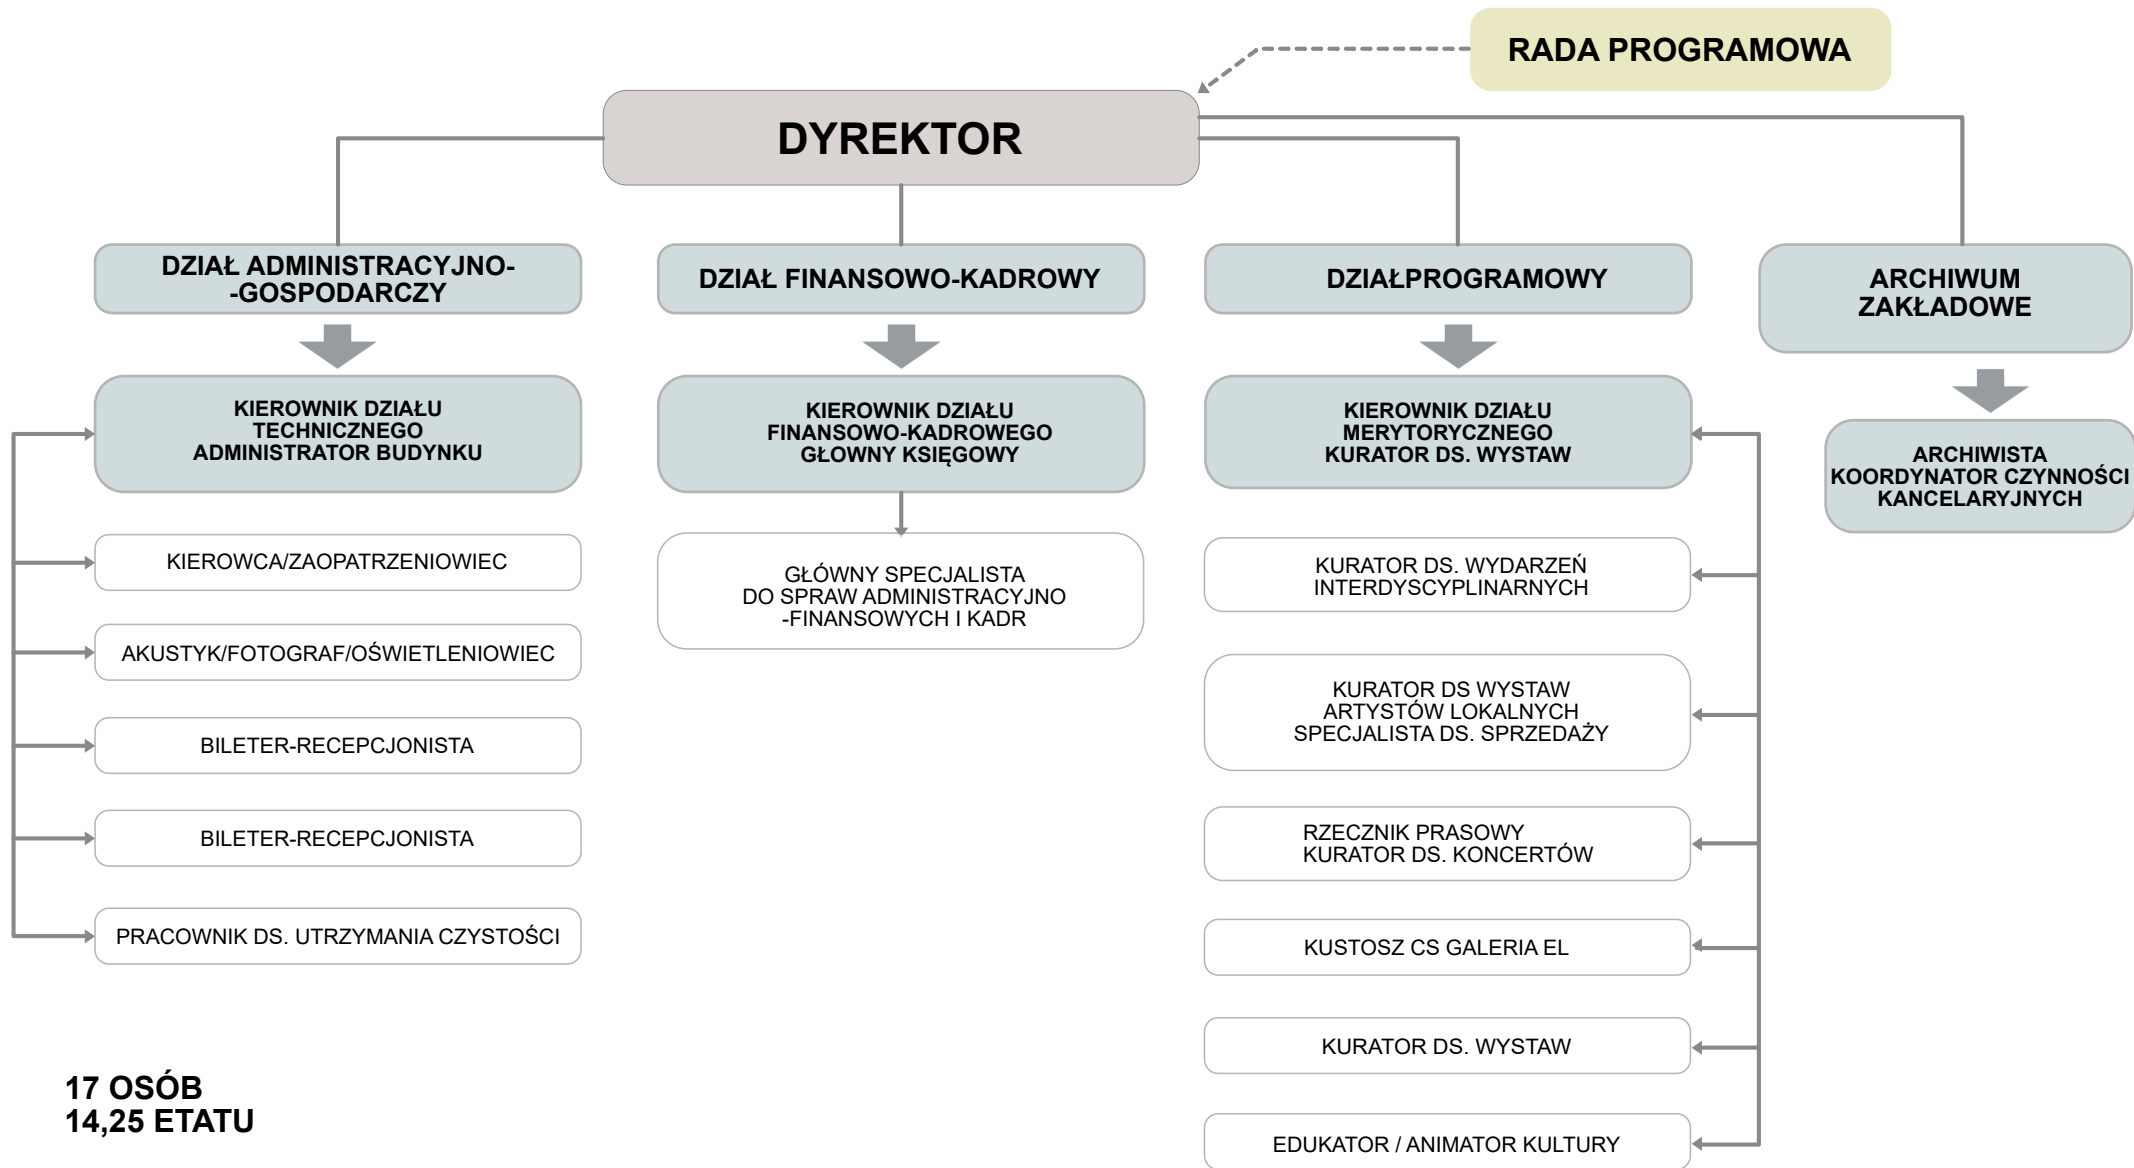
RADA PROGRAMOWA

DYREKTOR

DZIAŁ ADMINISTRACYJNO-
-GOSPODARCZY

DZIAŁ FINANSOWO-KADROWY

DZIAŁPROGRAMOWY

ARCHIWUM
ZAKŁADOWE

KIEROWNIK DZIAŁU
TECHNICZNEGO
ADMINISTRATOR BUDYNKU

KIEROWNIK DZIAŁU
FINANSOWO-KADROWEGO
GŁOWNY KSIĘGOWY

KIEROWNIK DZIAŁU
MERYTORYCZNEGO
KURATOR DS. WYSTAW

ARCHIWISTA
KOORDYNATOR CZYNNOŚCI
KANCELARYJNYCH

KIEROWCA/ZAOPATRZENIOWIEC

AKUSTYK/FOTOGRAF/OŚWIETLENIOWIEC

BILETER-RECEPCJONISTA

BILETER-RECEPCJONISTA

PRACOWNIK DS. UTRZYMANIA CZYSTOŚCI

GŁÓWNY SPECJALISTA
DO SPRAW ADMINISTRACYJNO
-FINANSOWYCH I KADR

KURATOR DS. WYDARZEŃ
INTERDYSCYPLINARNYCH

KURATOR DS WYSTAW
ARTYSTÓW LOKALNYCH
SPECJALISTA DS. SPRZEDAŻY

RZECZNIK PRASOWY
KURATOR DS. KONCERTÓW

KUSTOSZ CS GALERIA EL

KURATOR DS. WYSTAW

EDUKATOR / ANIMATOR KULTURY

17 OSÓB
14,25 ETATU